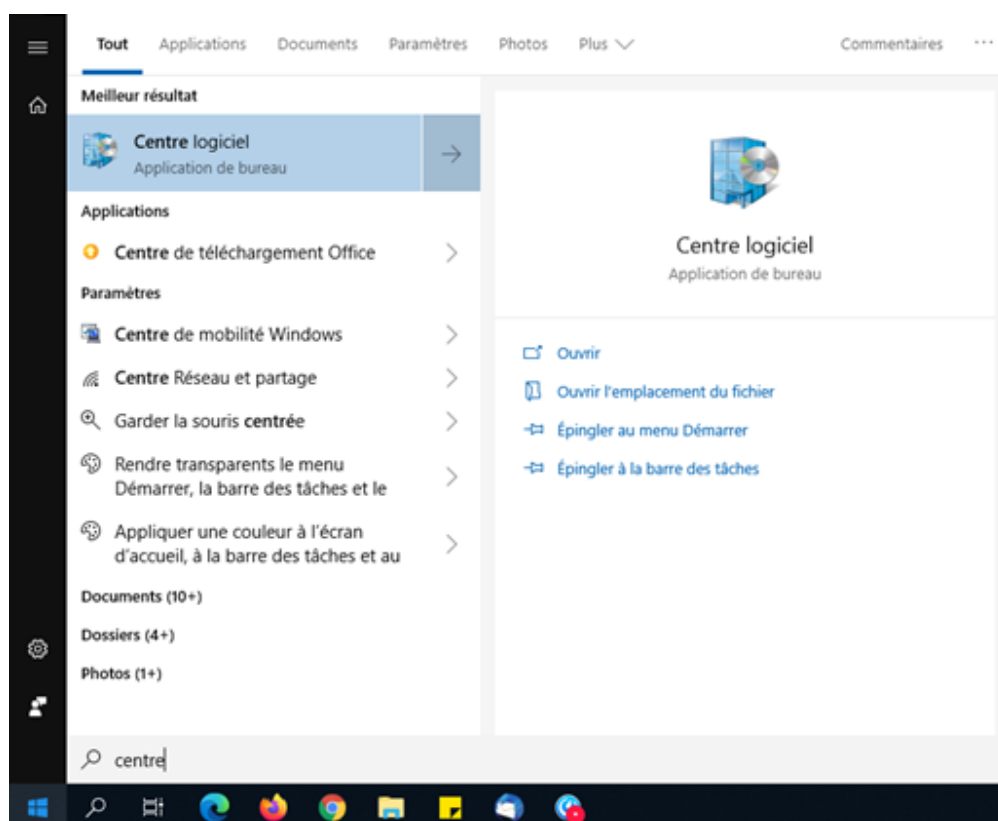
Tout Applications Documents Paramètres Photos Plus Commentaires ···

Meilleur résultat

Centre logiciel
Application de bureau

Applications

Centre de téléchargement Office

Paramètres

Centre de mobilité Windows

Centre Réseau et partage

Garder la souris centrée

Rendre transparents le menu Démarrer, la barre des tâches et le

Appliquer une couleur à l'écran d'accueil, à la barre des tâches et au

Documents (10+)

Dossiers (4+)

Photos (1+)

Centre logiciel
Application de bureau

Ouvrir

Ouvrir l'emplacement du fichier

Épingler au menu Démarrer

Épingler à la barre des tâches

centre